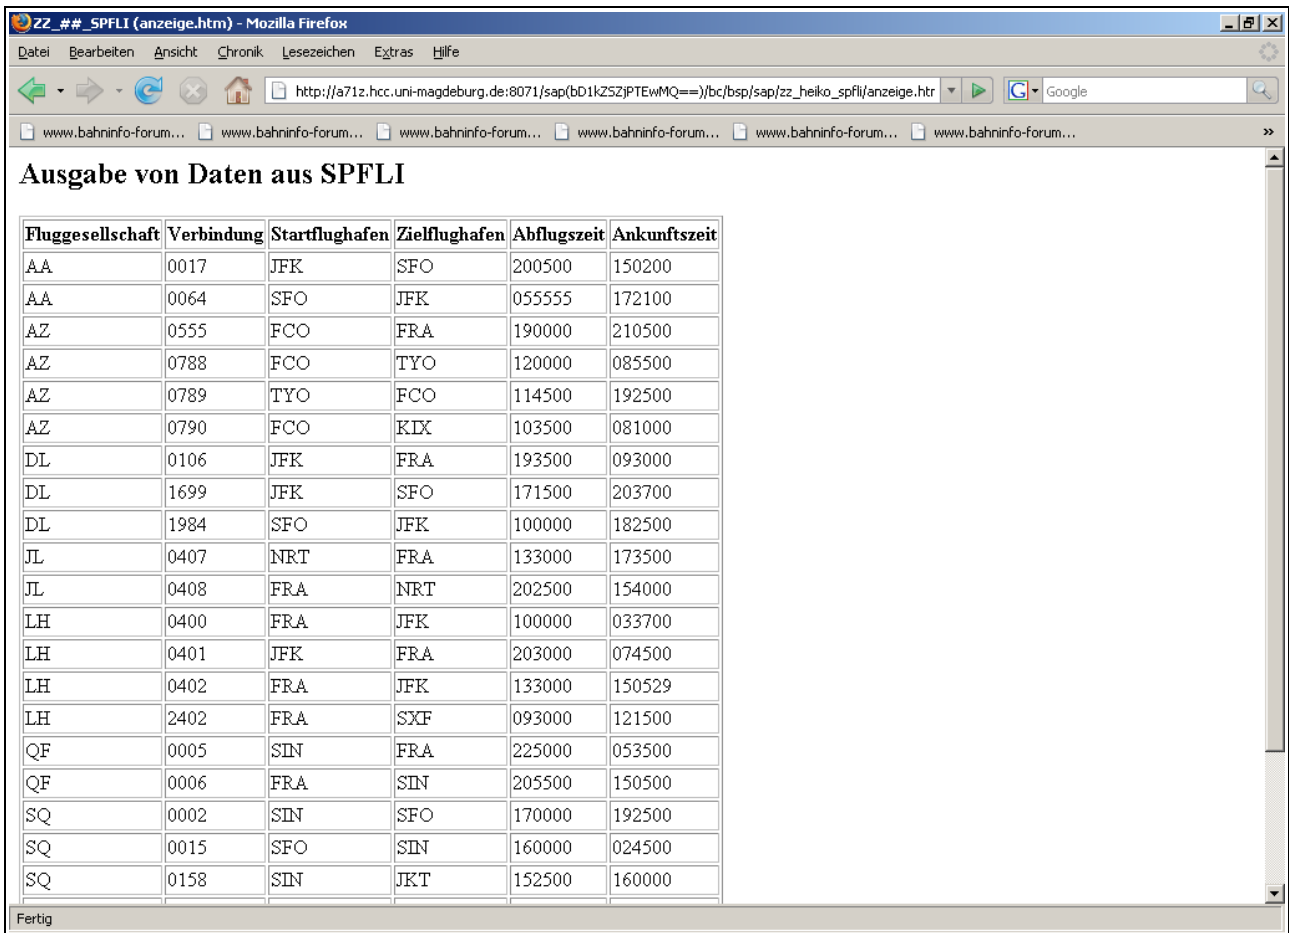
ZZ_##_SPFLI (anzeige.htm) - Mozilla Firefox

Datei Bearbeiten Ansicht Chronik Lesezeichen Extras Hilfe

http://a71z.hcc.uni-magdeburg.de:8071/sap(bD1kZSZjPTEwMQ==)/bc/bsp/sap/zz_heiko_spfli/anzeige.htr

Google

www.bahninfo-forum... www.bahninfo-forum... www.bahninfo-forum... www.bahninfo-forum... www.bahninfo-forum... www.bahninfo-forum...

Ausgabe von Daten aus SPFLI

| Fluggesellschaft | Verbindung | Startflughafen | Zielflughafen | Abflugszeit | Ankunftszeit |
|---|---|---|---|---|---|
| AA | 0017 | JFK | SFO | 200500 | 150200 |
| AA | 0064 | SFO | JFK | 055555 | 172100 |
| AZ | 0555 | FCO | FRA | 190000 | 210500 |
| AZ | 0788 | FCO | TYO | 120000 | 085500 |
| AZ | 0789 | TYO | FCO | 114500 | 192500 |
| AZ | 0790 | FCO | KIX | 103500 | 081000 |
| DL | 0106 | JFK | FRA | 193500 | 093000 |
| DL | 1699 | JFK | SFO | 171500 | 203700 |
| DL | 1984 | SFO | JFK | 100000 | 182500 |
| JL | 0407 | NRT | FRA | 133000 | 173500 |
| JL | 0408 | FRA | NRT | 202500 | 154000 |
| LH | 0400 | FRA | JFK | 100000 | 033700 |
| LH | 0401 | JFK | FRA | 203000 | 074500 |
| LH | 0402 | FRA | JFK | 133000 | 150529 |
| LH | 2402 | FRA | SXF | 093000 | 121500 |
| QF | 0005 | SIN | FRA | 225000 | 053500 |
| QF | 0006 | FRA | SIN | 205500 | 150500 |
| SQ | 0002 | SIN | SFO | 170000 | 192500 |
| SQ | 0015 | SFO | SIN | 160000 | 024500 |
| SQ | 0158 | SIN | JKT | 152500 | 160000 |

Fertig